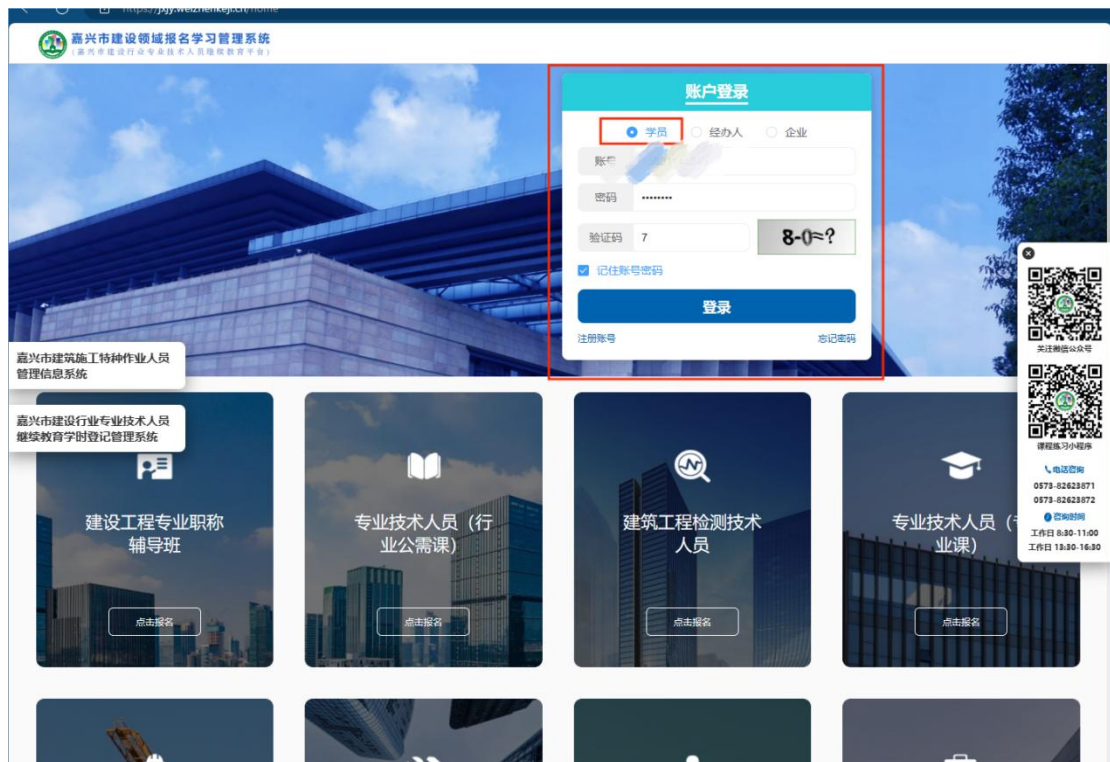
https://jxjy.weizhenkeji.cn/home

嘉兴市建设领域报名学习管理系统
（嘉兴市建设行业专业技术人员继续教育平台）

账户登录

学员 经办人 企业

账号 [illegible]

密码 ••••••••

验证码 7

8-0=?

记住账号密码

登录

注册账号

忘记密码

嘉兴市建筑施工特种作业人员管理信息系统

嘉兴市建设行业专业技术人员继续教育学时登记管理系统

建设工程专业职称辅导班

点击报名

专业技术人员（行业公需课）

点击报名

建筑工程检测技术人员

点击报名

专业技术人员（专业课）

点击报名

关注微信公众号

课程练习小程序

电话咨询

0573-82623871

0573-82623872

咨询时间

工作日 8:30-11:00

工作日 13:30-16:30